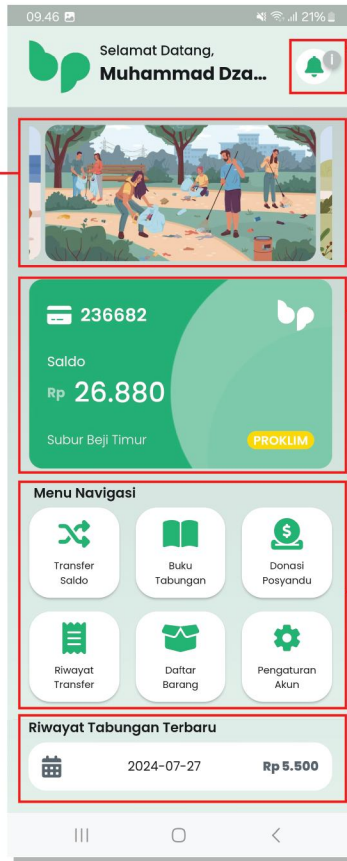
09.46 21%

Selamat Datang,
Muhammad Dza...

i

236682

Saldo
Rp 26.880

Subur Beji Timur
PROKLIM

Menu Navigasi

Transfer Saldo

Buku Tabungan

Donasi Posyandu

Riwayat Transfer

Daftar Barang

Pengaturan Akun

Riwayat Tabungan Terbaru

2024-07-27
Rp 5.500